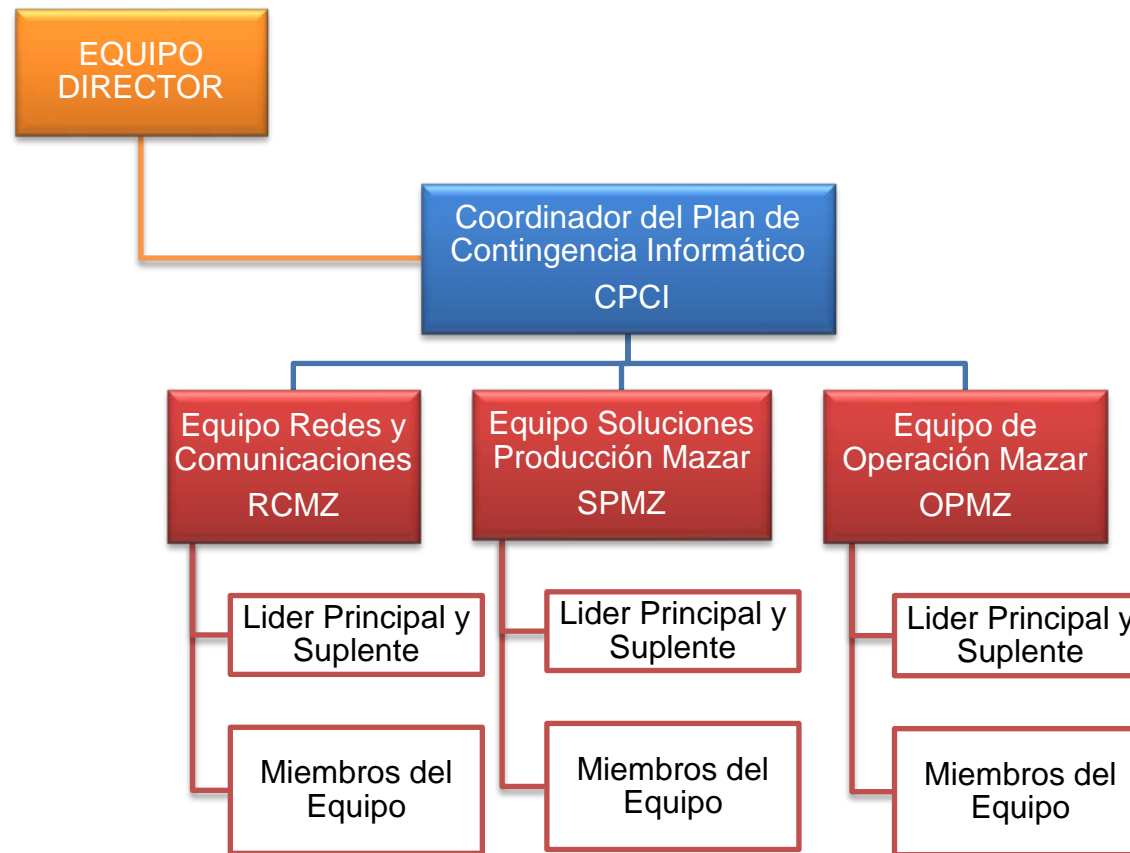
EQUIPO DIRECTOR

Coordinador del Plan de Contingencia Informático
CPCI

Equipo Redes y Comunicaciones
RCMZ

Lider Principal y Suplente

Miembros del Equipo

Equipo Soluciones Producción Mazar
SPMZ

Lider Principal y Suplente

Miembros del Equipo

Equipo de Operación Mazar
OPMZ

Lider Principal y Suplente

Miembros del Equipo